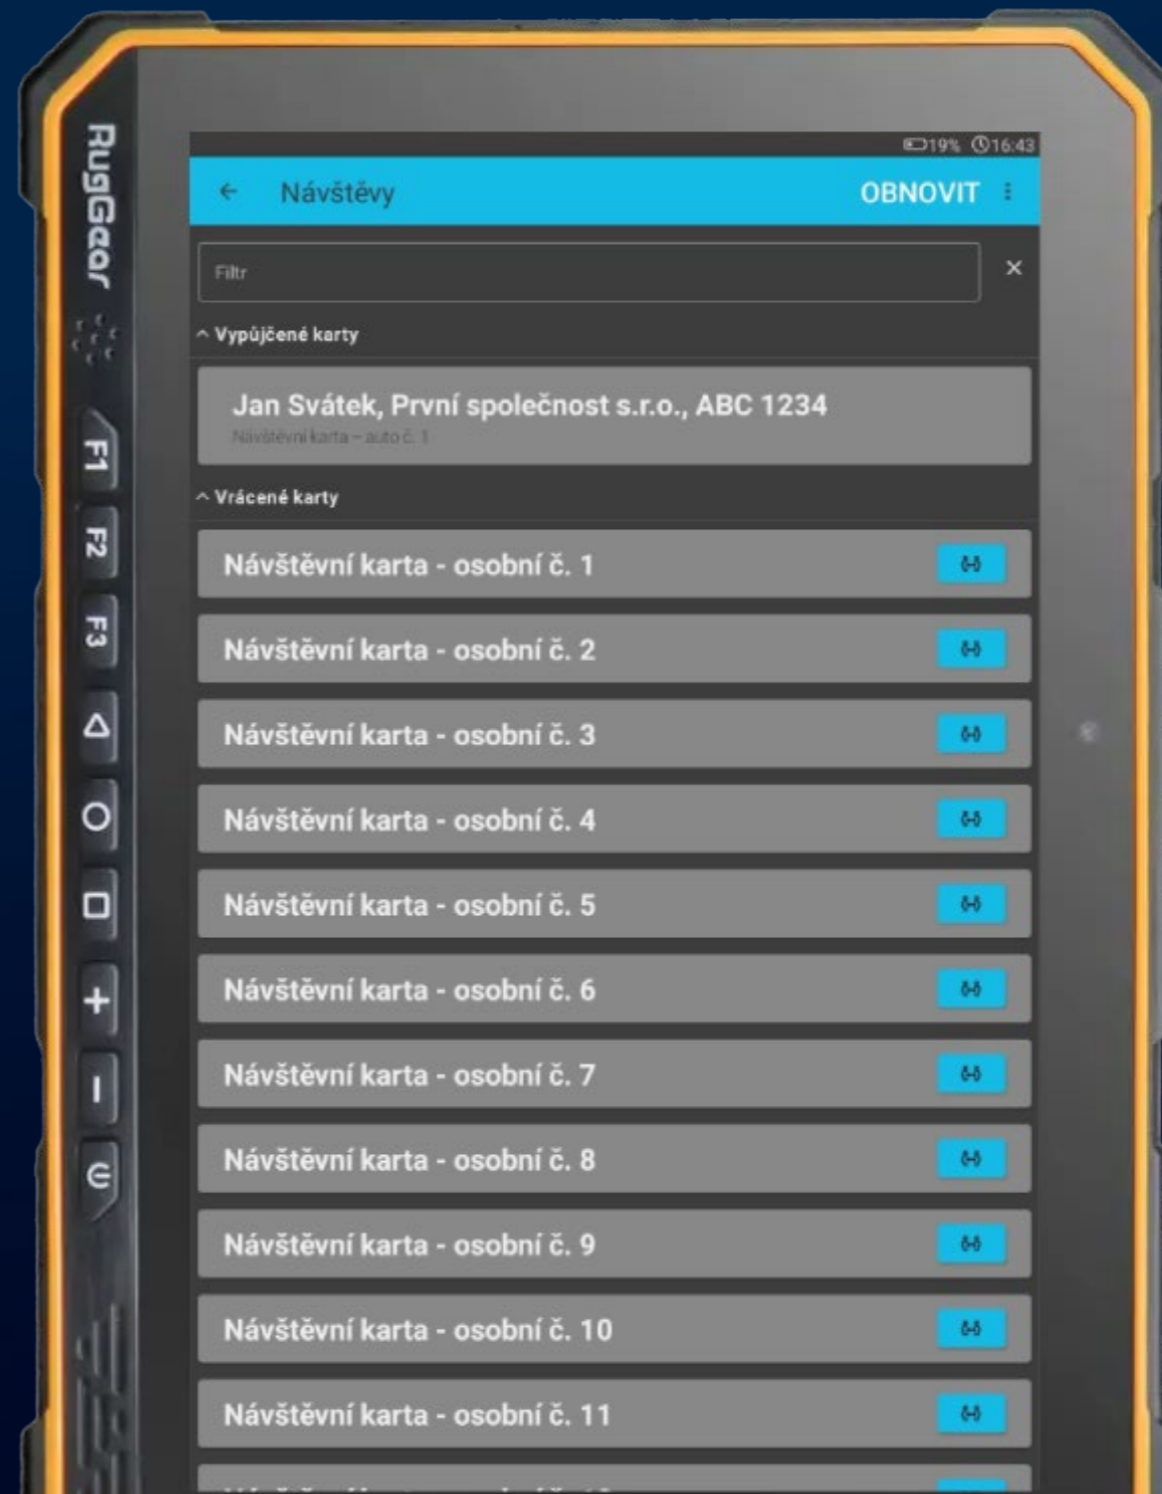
RugGear

F1
F2
F3

19% 16:43

Návštěvy
OBNOVIT

Filtr
×

^ Vypůjčené karty

Jan Svátek, První společnost s.r.o., ABC 1234
Návštěvní karta – auto č. 1

^ Vrácené karty

Návštěvní karta - osobní č. 1
Návštěvní karta - osobní č. 2
Návštěvní karta - osobní č. 3
Návštěvní karta - osobní č. 4
Návštěvní karta - osobní č. 5
Návštěvní karta - osobní č. 6
Návštěvní karta - osobní č. 7
Návštěvní karta - osobní č. 8
Návštěvní karta - osobní č. 9
Návštěvní karta - osobní č. 10
Návštěvní karta - osobní č. 11
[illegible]